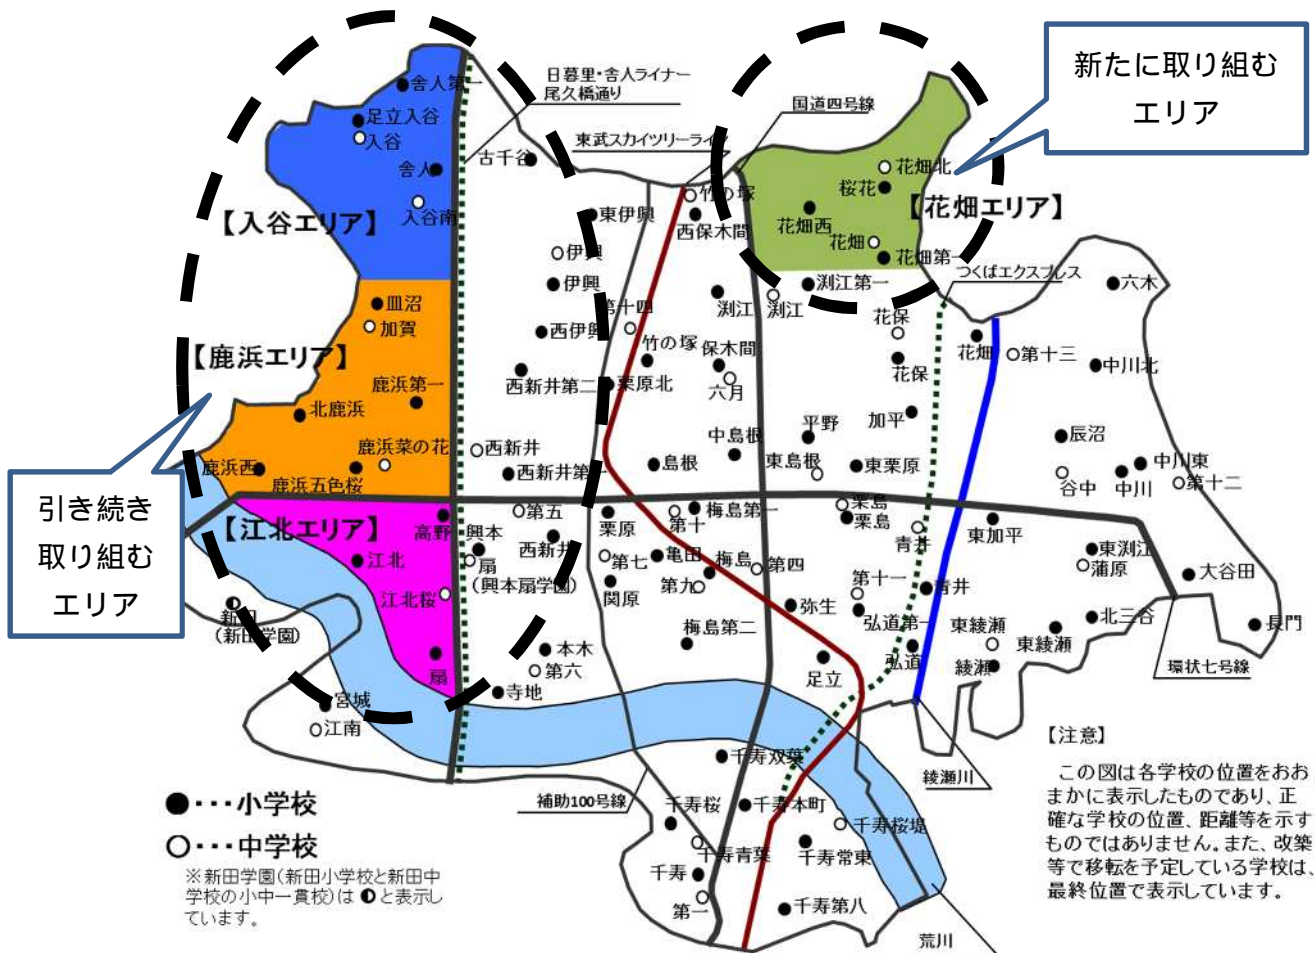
新たに取り組むエリア

引き続き取り組むエリア

日暮里・舎人ライナー尾久橋通り
東武スカイツリーライン
国道四号線
つくばエクスプレス
環状七号線
補助100号線
綾瀬川
荒川

【入谷エリア】
【鹿浜エリア】
【江北エリア】
【花畑エリア】

舎人第一
足立入谷
入谷
舎人
入谷南
古千谷
皿沼
加賀
鹿浜第一
北鹿浜
鹿浜菜の花
鹿浜西
鹿浜五色桜
高野
江北
江北桜
扇
新田（新田学園）
宮城
江南
東伊興
伊興
伊興
第十四
西伊興
竹の塚
西新井第二
栗原北
西新井
西新井第一
第五
興本
扇（興本扇学園）
西新井
栗原
第七
亀田
第九
関原
本木
第六
寺地
竹の塚
西保木間
保木間
六月
淵江
淵江
花畑西
花畑
花畑北
桜花
花畑第一
渕江第一
花保
花保
花畑
第十三
中川北
六木
加平
平野
中島根
島根
東島根
東栗原
辰沼
谷中
中川
中川東
第十二
栗島
栗島
第十
梅島第一
梅島
第四
青井
東加平
東渕江
蒲原
大谷田
第十一
青井
弥生
弘道第一
弘道
東綾瀬
東綾瀬
北三谷
長門
綾瀬
梅島第二
足立
千寿双葉
千寿桜
千寿本町
千寿桜堤
千寿青葉
千寿常東
千寿
第一
千寿第八

●・・・小学校
○・・・中学校
※新田学園（新田小学校と新田中学校の小中一貫校）は ◐ と表示しています。

【注意】
この図は各学校の位置をおおまかに表示したものであり、正確な学校の位置、距離等を示すものではありません。また、改築等で移転を予定している学校は、最終位置で表示しています。